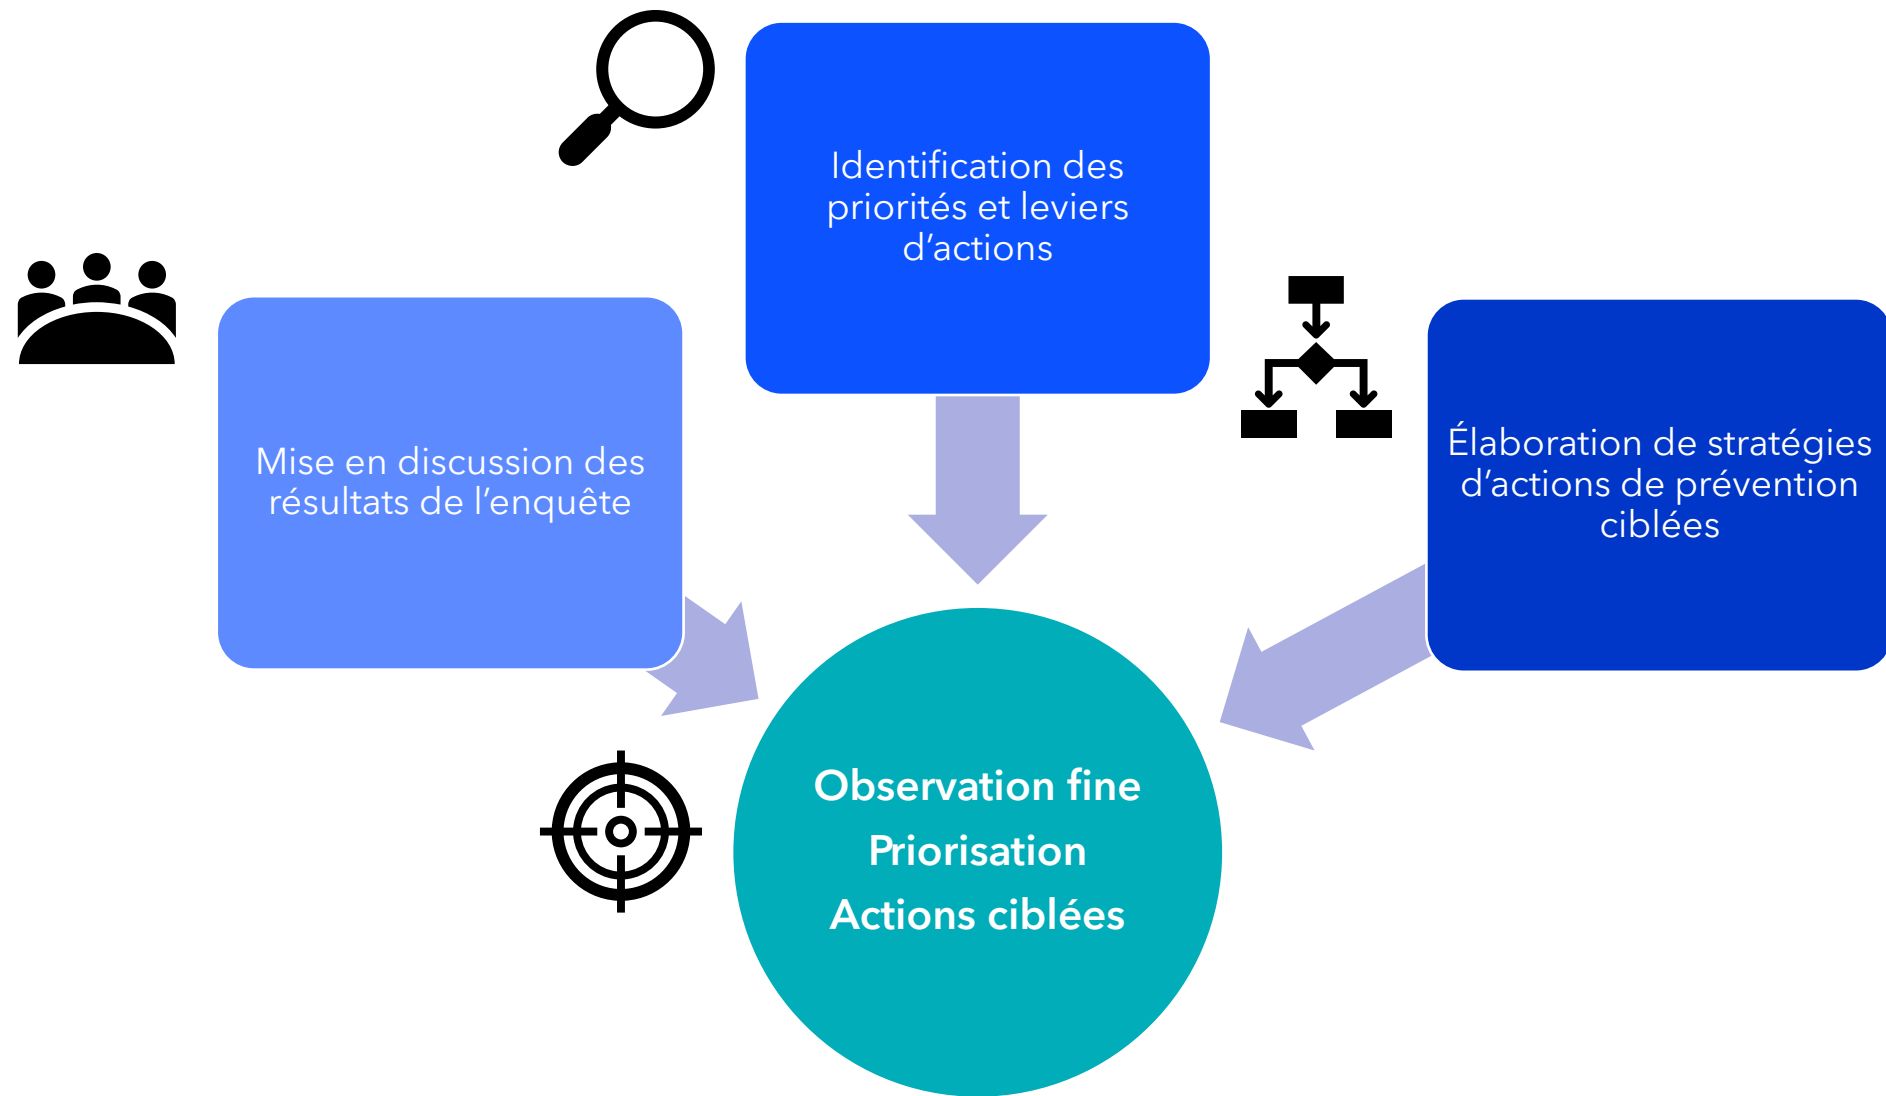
Identification des priorités et leviers d’actions

Mise en discussion des résultats de l’enquête

Élaboration de stratégies d’actions de prévention ciblées

Observation fine

Priorisation

Actions ciblées